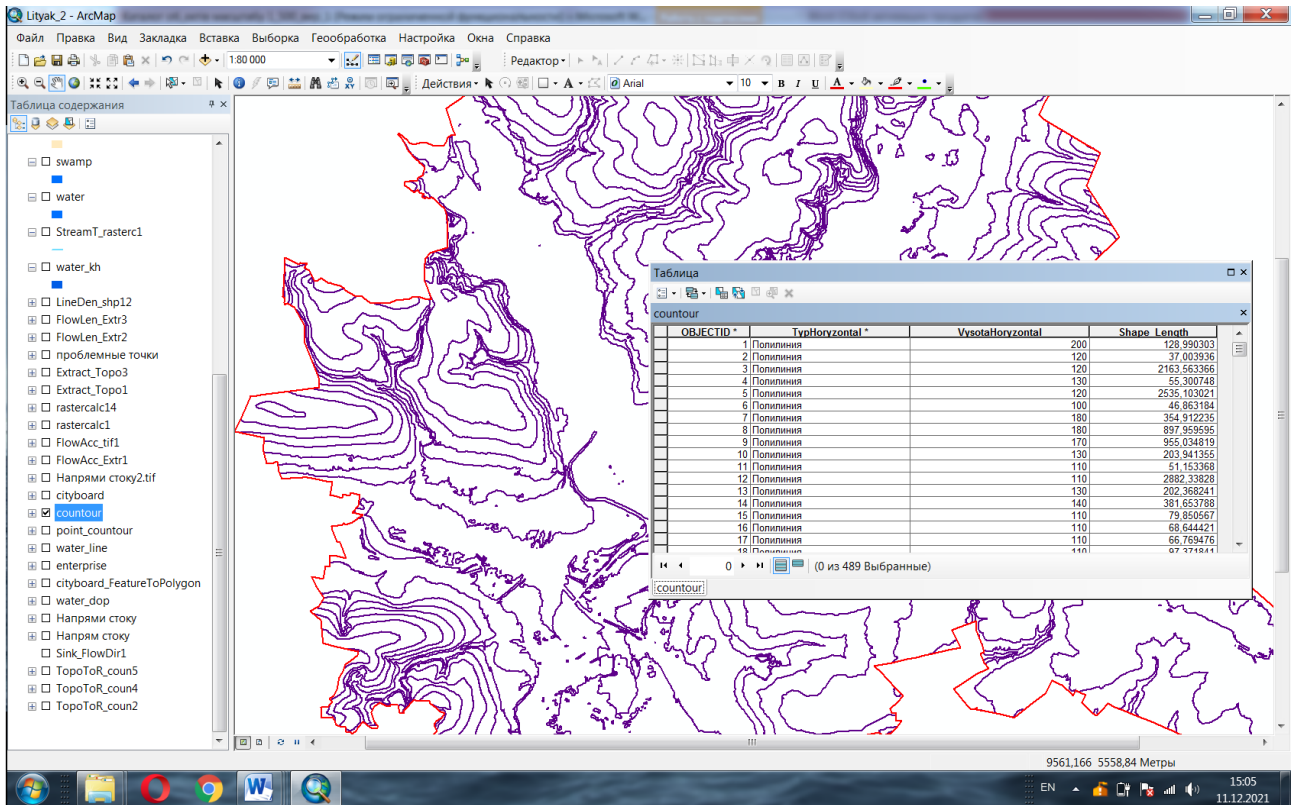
Lityak_2 - ArcMap

Файл Правка Вид Закладка Вставка Выборка Геообработка Настройка Окна Справка

1:80 000

Редактор

Действия

Arial

10

B I U A

Таблица содержания

swamp

water

StreamT_rasterc1

water_kh

LineDen_shp12
FlowLen_Extr3
FlowLen_Extr2
проблемные точки
Extract_Topo3
Extract_Topo1
rastercalc14
rastercalc1
FlowAcc_tif1
FlowAcc_Extr1
Напрями стоку2.tif
cityboard
countour
point_countour
water_line
enterprise
cityboard_FeatureToPolygon
water_dop
Напрями стоку
Напрям стоку
Sink_FlowDir1
TopoToR_coun5
TopoToR_coun4
TopoToR_coun2

Таблица

countour

| OBJECTID * | TypHoryzontal * | VysotaHoryzontal | Shape_Length |
|---|---|---|---|
| 1 | Полилиния | 200 | 128,990303 |
| 2 | Полилиния | 120 | 37,003936 |
| 3 | Полилиния | 120 | 2163,563366 |
| 4 | Полилиния | 130 | 55,300748 |
| 5 | Полилиния | 120 | 2535,103021 |
| 6 | Полилиния | 100 | 46,863184 |
| 7 | Полилиния | 180 | 354,912235 |
| 8 | Полилиния | 180 | 897,959595 |
| 9 | Полилиния | 170 | 955,034819 |
| 10 | Полилиния | 130 | 203,941355 |
| 11 | Полилиния | 110 | 51,153368 |
| 12 | Полилиния | 110 | 2882,33828 |
| 13 | Полилиния | 130 | 202,368241 |
| 14 | Полилиния | 140 | 381,653788 |
| 15 | Полилиния | 110 | 79,850567 |
| 16 | Полилиния | 110 | 68,644421 |
| 17 | Полилиния | 110 | 66,769476 |
| 18 | Полилиния | 110 | 97,371841 |

0

(0 из 489 Выбранные)

countour

9561,166 5558,84 Метры

EN

15:05
11.12.2021